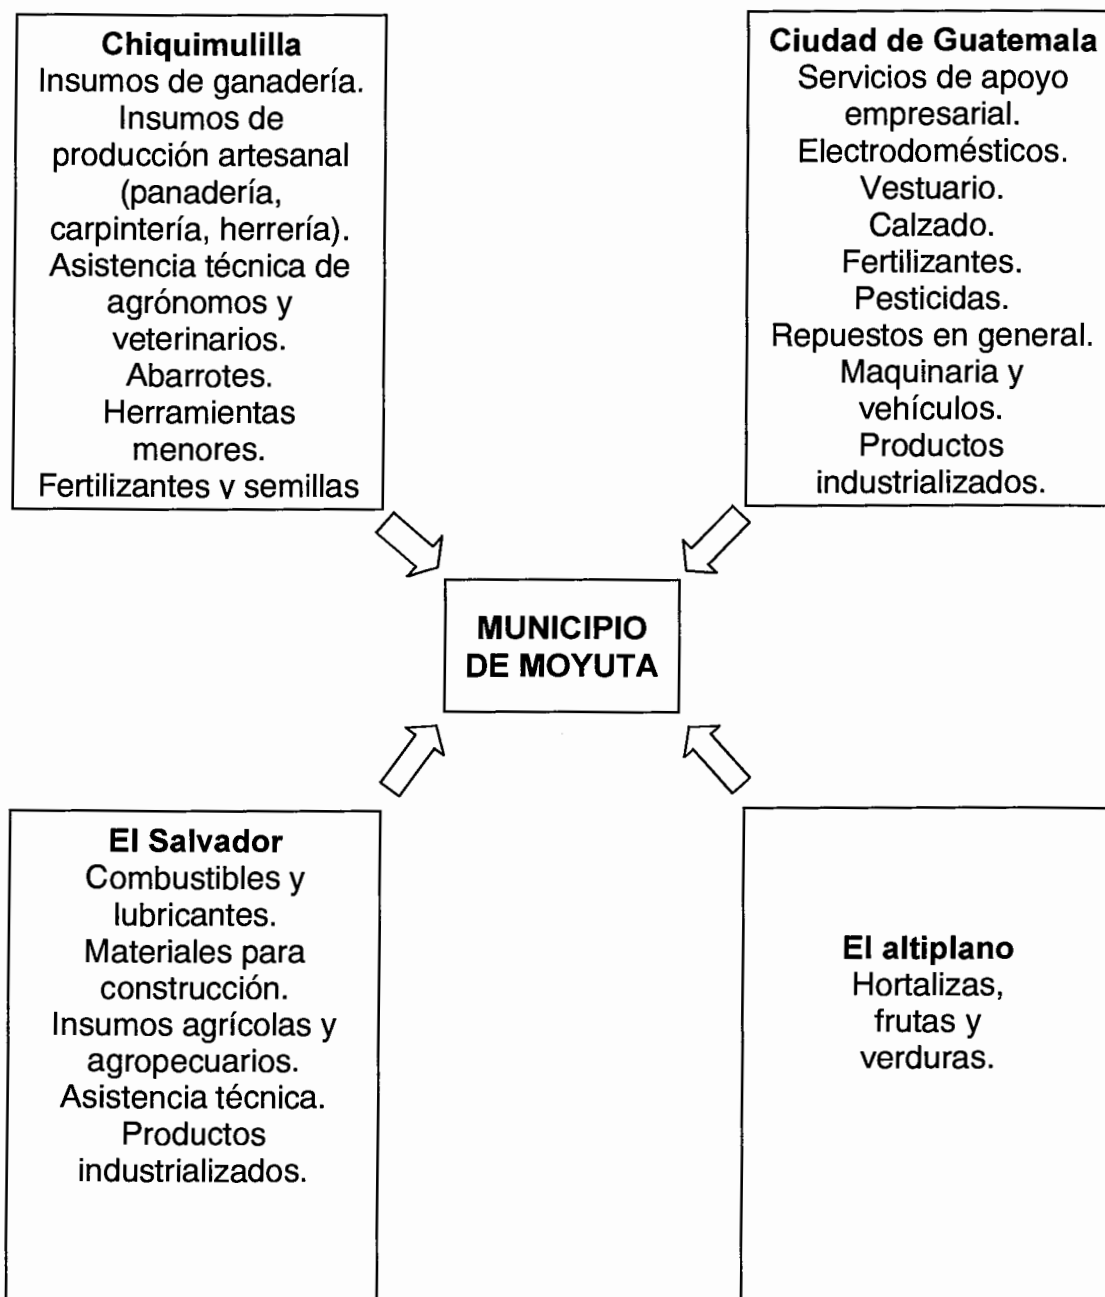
**Chiquimulilla**
Insumos de ganadería.
Insumos de producción artesanal (panadería, carpintería, herrería).
Asistencia técnica de agrónomos y veterinarios.
Abarrotes.
Herramientas menores.
Fertilizantes y semillas

**Ciudad de Guatemala**
Servicios de apoyo empresarial.
Electrodomésticos.
Vestuario.
Calzado.
Fertilizantes.
Pesticidas.
Repuestos en general.
Maquinaria y vehículos.
Productos industrializados.

**MUNICIPIO DE MOYUTA**

**El Salvador**
Combustibles y lubricantes.
Materiales para construcción.
Insumos agrícolas y agropecuarios.
Asistencia técnica.
Productos industrializados.

**El altiplano**
Hortalizas, frutas y verduras.